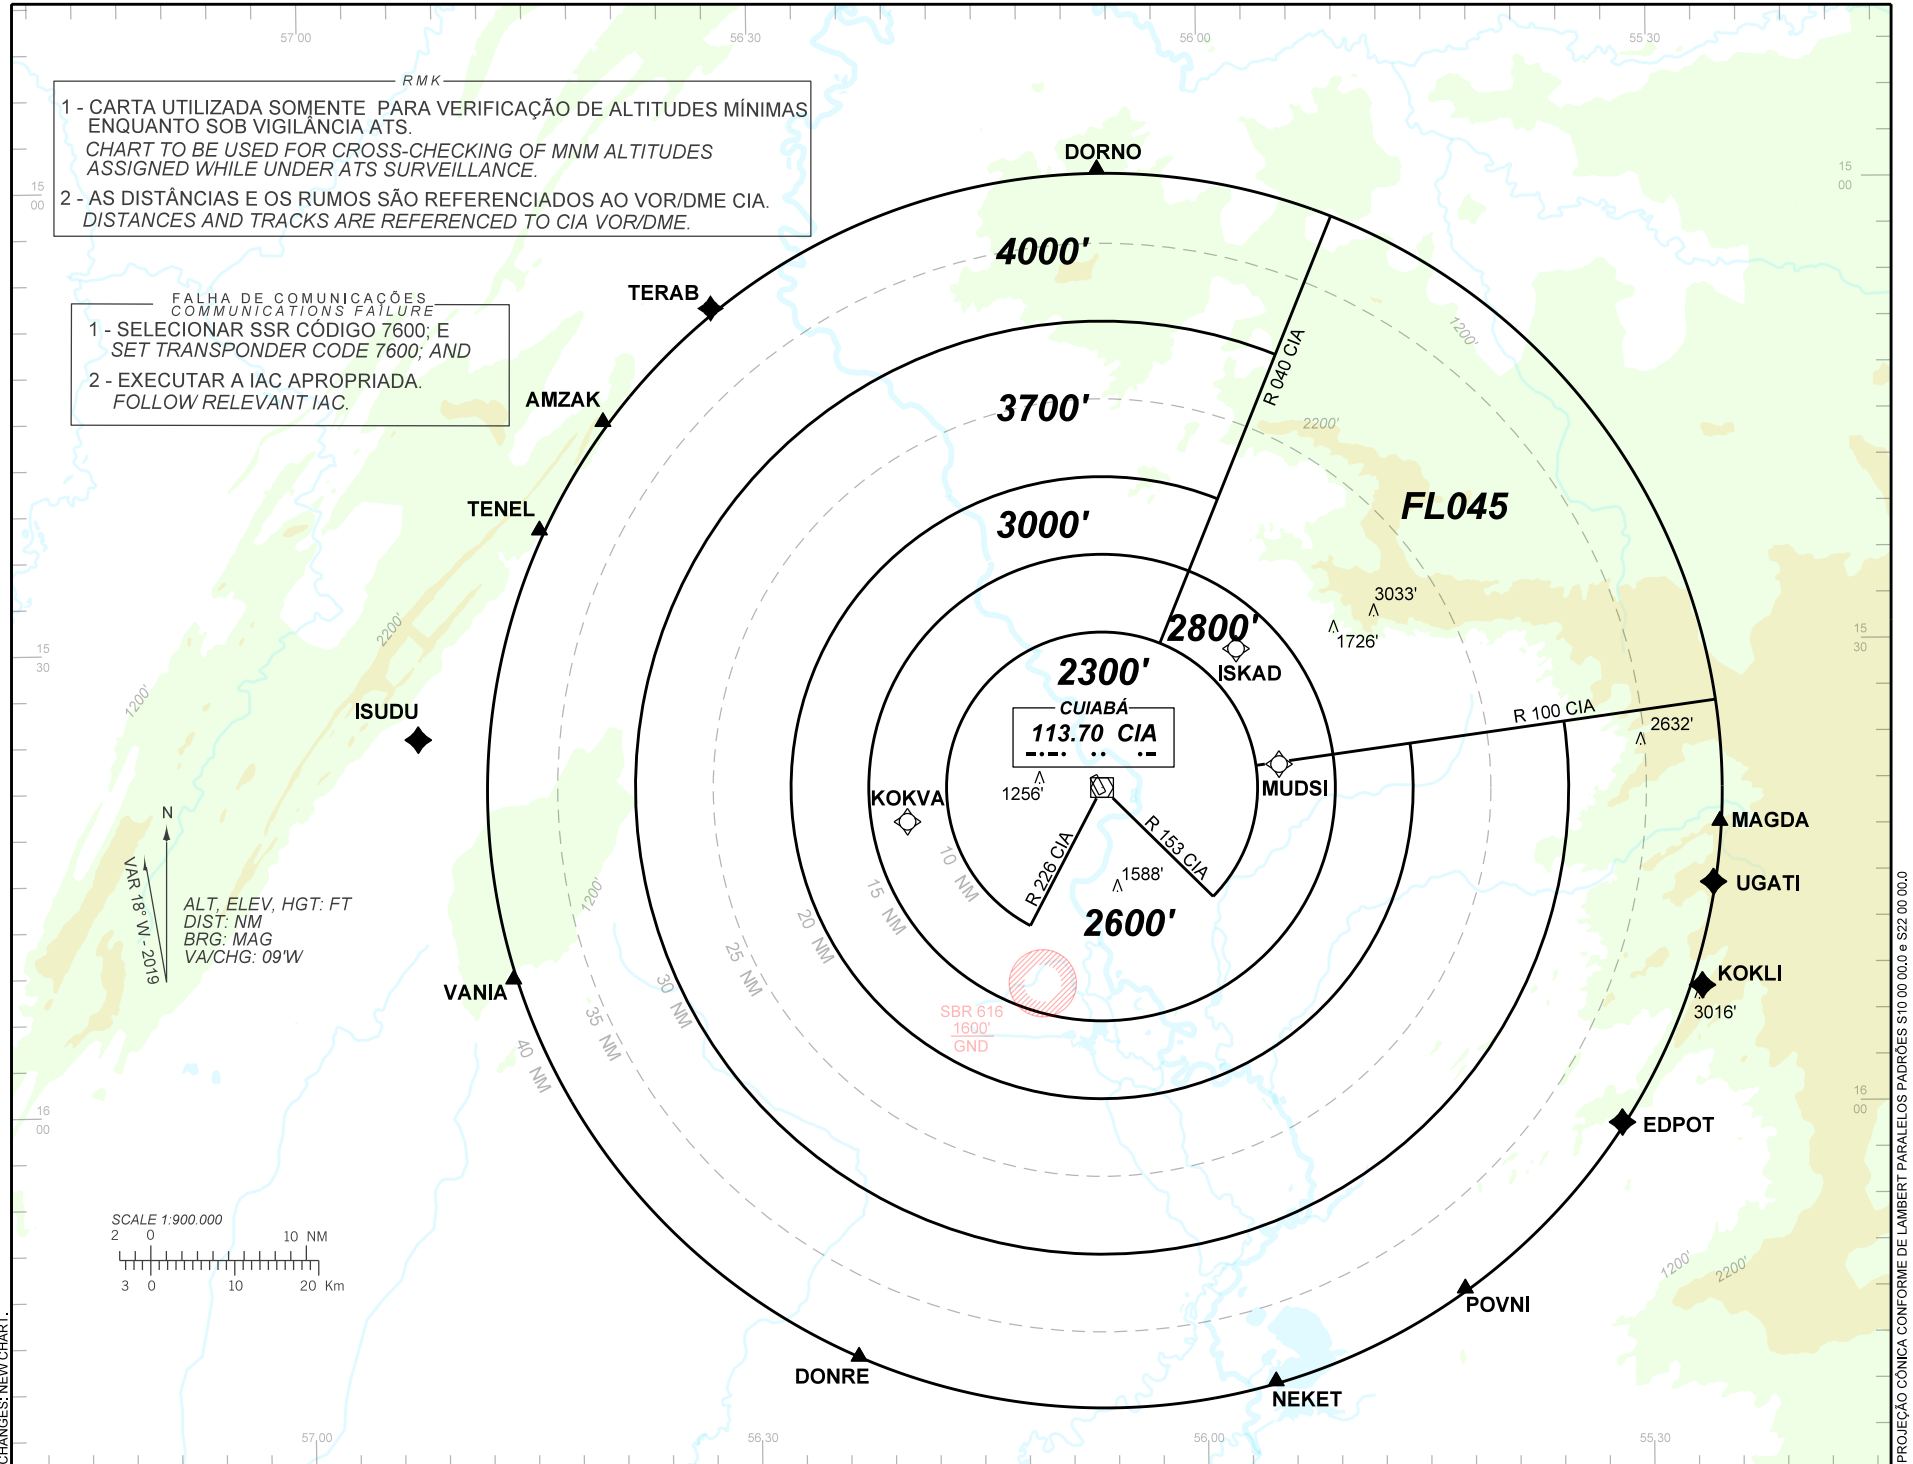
57 00
56 30
56 00
55 30

RMK
1 - CARTA UTILIZADA SOMENTE PARA VERIFICAÇÃO DE ALTITUDES MÍNIMAS ENQUANTO SOB VIGILÂNCIA ATS.
CHART TO BE USED FOR CROSS-CHECKING OF MNM ALTITUDES ASSIGNED WHILE UNDER ATS SURVEILLANCE.
2 - AS DISTÂNCIAS E OS RUMOS SÃO REFERENCIADOS AO VOR/DME CIA.
DISTANCES AND TRACKS ARE REFERENCED TO CIA VOR/DME.

FALHA DE COMUNICAÇÕES
COMMUNICATIONS FAILURE
1 - SELECIONAR SSR CÓDIGO 7600; E
SET TRANSPONDER CODE 7600; AND
2 - EXECUTAR A IAC APROPRIADA.
FOLLOW RELEVANT IAC.

15 00
15 30
16 00

DORNO
TERAB
AMZAK
TENEL
ISUDU
VANIA
DONRE
NEKET
POVNI
EDPOT
KOKLI
UGATI
MAGDA
MUDSI
ISKAD
KOKVA

4000'
3700'
3000'
2800'
2300'
2600'
FL045

R 040 CIA
R 100 CIA
R 153 CIA
R 226 CIA

CUIABÁ
113.70 CIA

1256'
1588'
1726'
3033'
2632'
3016'
1200'
2200'

10 NM
15 NM
20 NM
25 NM
30 NM
35 NM
40 NM

SBR 616
1600'
GND

N
VAR 18° W - 2019
ALT, ELEV, HGT: FT
DIST: NM
BRG: MAG
VA/CHG: 09'W

SCALE 1:900.000
2 0 10 NM
3 0 10 20 Km

CHANGES: NEW CHART.
PROJEÇÃO CÔNICA CONFORME DE LAMBERT PARALELOS PADRÕES S10 00 00.0 e S22 00 00.0